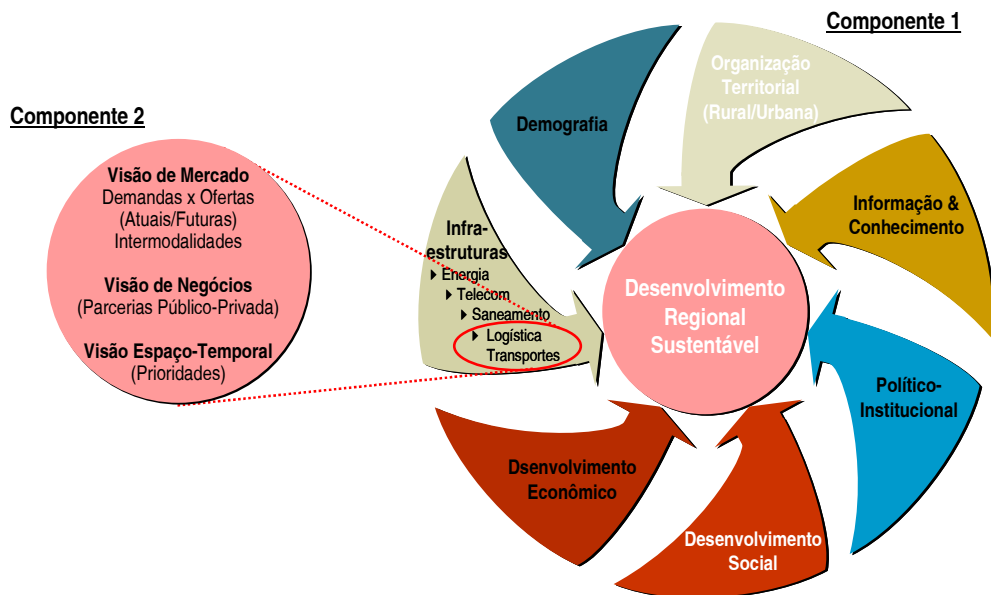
Componente 1

Componente 2

Visão de Mercado
Demandas x Ofertas
(Atuais/Futuras)
Intermodalidades

Visão de Negócios
(Parcerias Público-Privada)

Visão Espaço-Temporal
(Prioridades)

Demografia

Organização
Territorial
(Rural/Urbana)

Informação &
Conhecimento

Infra-
estruturas
Energia
Telecom
Saneamento
Logística
Transportes

Desenvolvimento
Regional
Sustentável

Político-
Institucional

Dsenvolvimento
Econômico

Desenvolvimento
Social